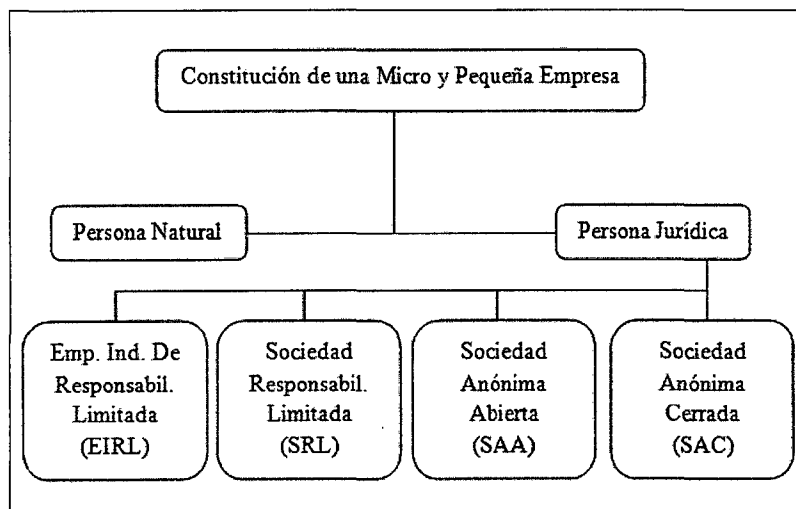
Constitución de una Micro y Pequeña Empresa

Persona Natural

Persona Jurídica

Emp. Ind. De Responsabil. Limitada (EIRL)

Sociedad Responsabil. Limitada (SRL)

Sociedad Anónima Abierta (SAA)

Sociedad Anónima Cerrada (SAC)